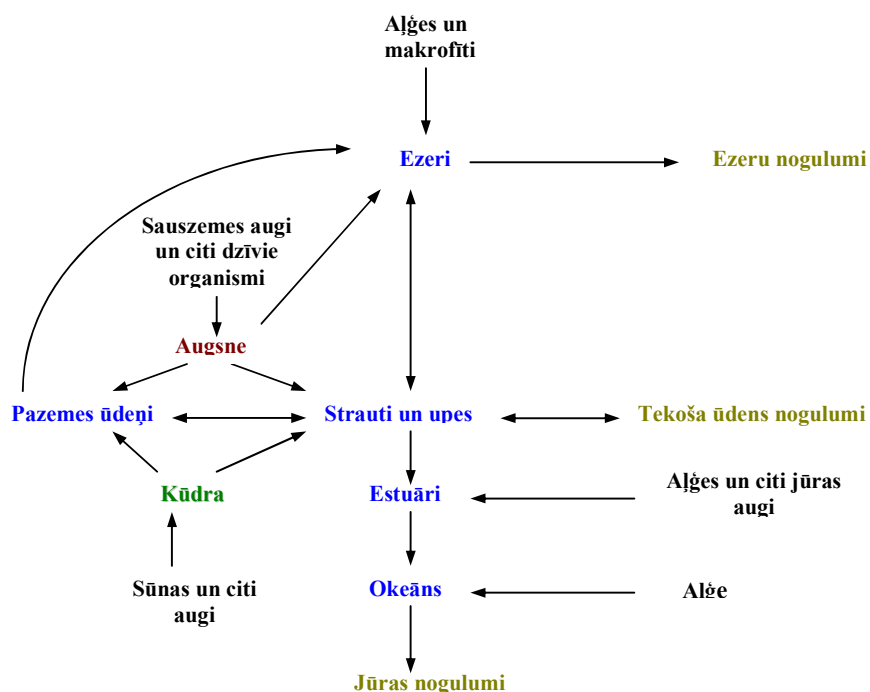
Aļģes un makrofīti

Ezeri

Ezeru nogulumi

Sauszemes augi un citi dzīvie organismi

Augsne

Pazemes ūdeņi

Strauti un upes

Tekoša ūdens nogulumi

Kūdra

Estuāri

Aļģes un citi jūras augi

Sūnas un citi augi

Okeāns

Aļģe

Jūras nogulumi